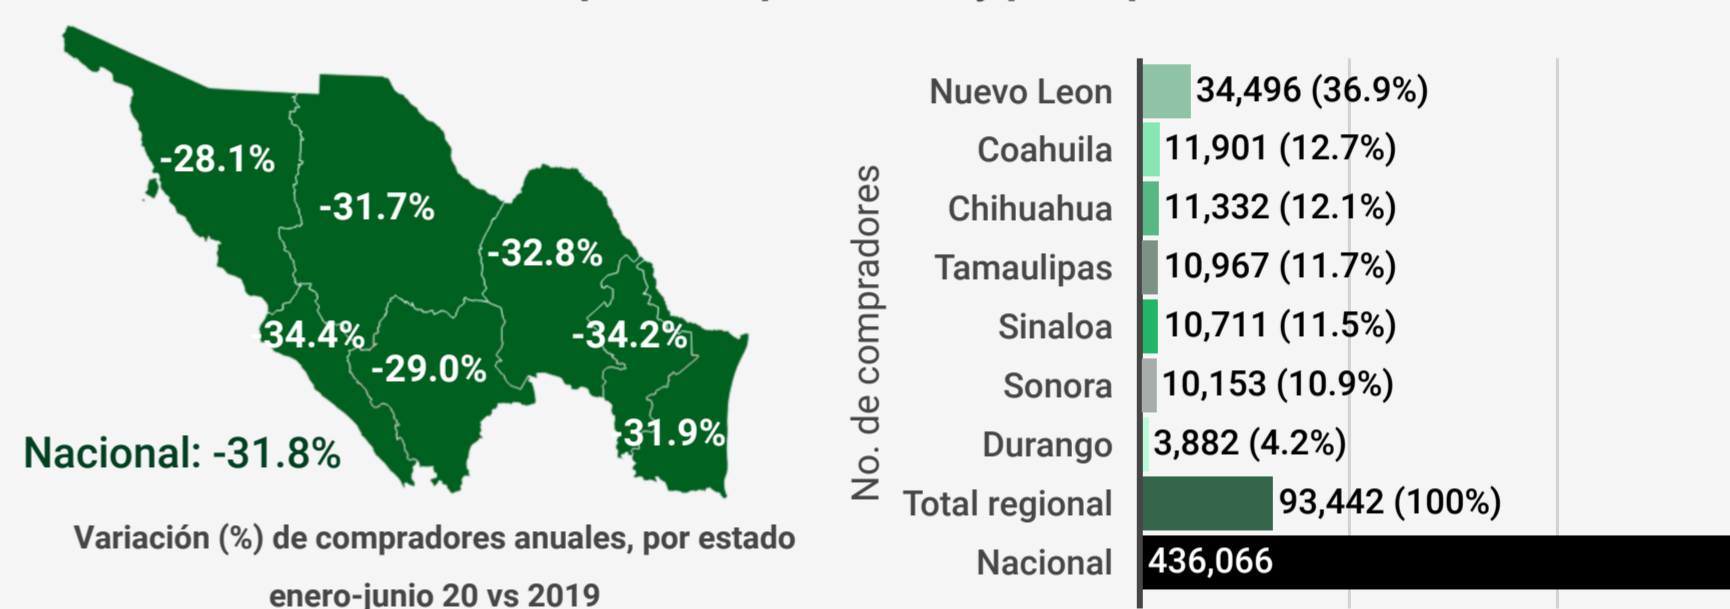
-28.1%
-31.7%
-32.8%
34.4%
-34.2%
-29.0%
31.9%
Nacional: -31.8%

Variación (%) de compradores anuales, por estado enero-junio 20 vs 2019

No. de compradores

| | |
|---|---|
| Nuevo Leon | 34,496 (36.9%) |
| Coahuila | 11,901 (12.7%) |
| Chihuahua | 11,332 (12.1%) |
| Tamaulipas | 10,967 (11.7%) |
| Sinaloa | 10,711 (11.5%) |
| Sonora | 10,153 (10.9%) |
| Durango | 3,882 (4.2%) |
| Total regional | 93,442 (100%) |
| Nacional | 436,066 |